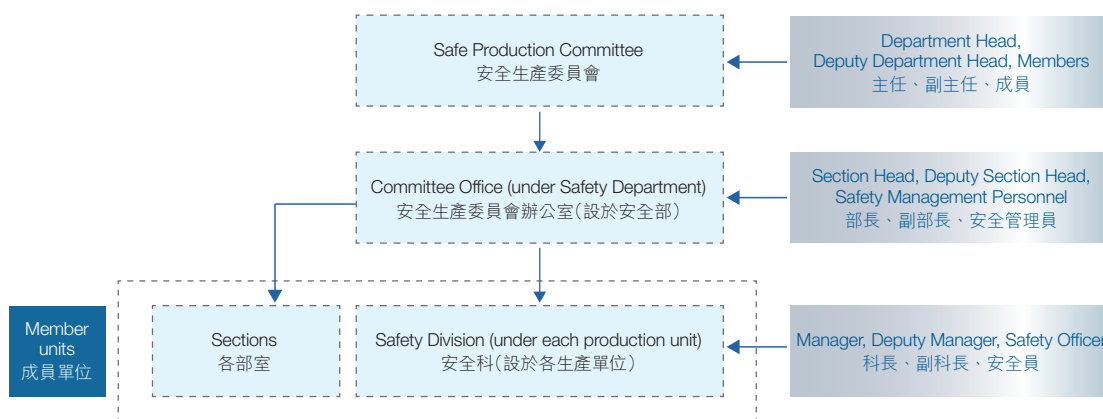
Safe Production Committee
安全生產委員會

Department Head,
Deputy Department Head, Members
主任、副主任、成員

Committee Office (under Safety Department)
安全生產委員會辦公室(設於安全部)

Section Head, Deputy Section Head,
Safety Management Personnel
部長、副部長、安全管理員

Member units
成員單位

Sections
各部室

Safety Division (under each production unit)
安全科(設於各生產單位)

Manager, Deputy Manager, Safety Officer
科長、副科長、安全員